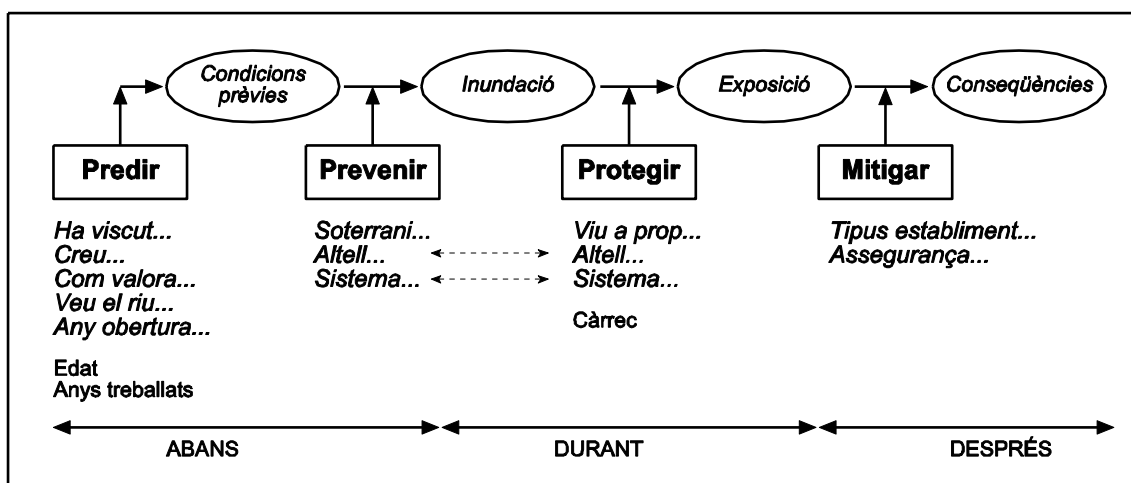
Condicions prèvies

Inundació

Exposició

Conseqüències

Predir

Prevenir

Protegir

Mitigar

Ha viscut...
Creu...
Com valora...
Veu el riu...
Any obertura...

Edat
Anys treballats

Soterrani...
Altell...
Sistema...

Viu a prop...
Altell...
Sistema...

Càrrec

Tipus establiment...
Assegurança...

ABANS

DURANT

DESPRÉS